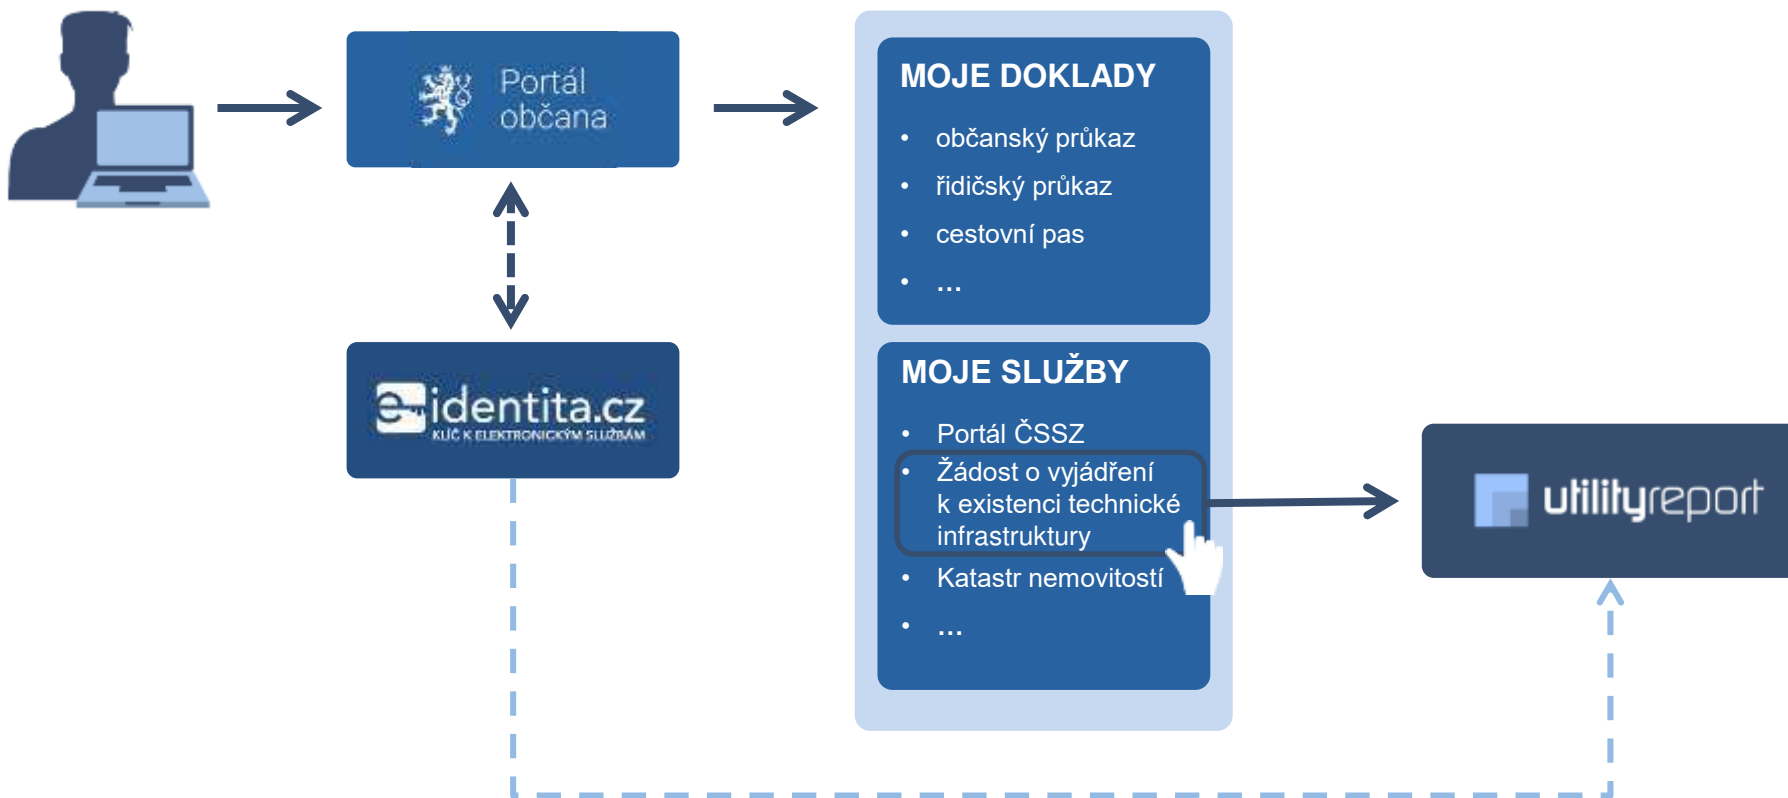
Portál občana

e-identita.cz
KLÍČ K ELEKTRONICKÝM SLUŽBÁM

MOJE DOKLADY

- občanský průkaz
- řidičský průkaz
- cestovní pas
- ...

MOJE SLUŽBY

- Portál ČSSZ
- Žádost o vyjádření k existenci technické infrastruktury
- Katastr nemovitostí
- ...

utilityreport